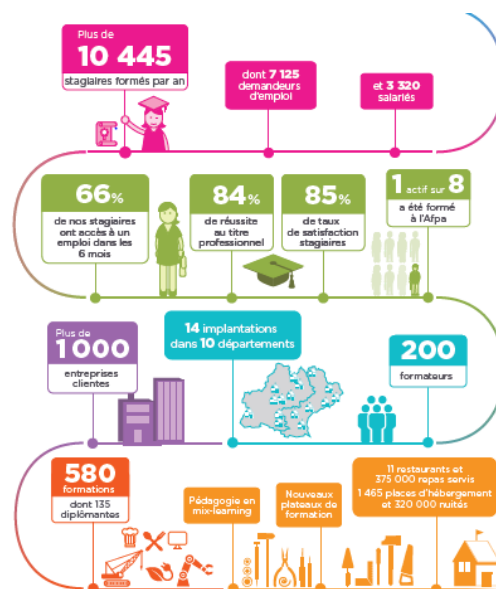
Plus de
10 445
stagiaires formés par an

dont 7 125
demandeurs
d'emploi

et 3 320
salariés

66%
de nos stagiaires ont accès à un emploi dans les 6 mois

84%
de réussite au titre professionnel

85%
de taux de satisfaction stagiaires

1 actif sur 8
a été formé à l'Afpa

Plus de
1000
entreprises clientes

14 implantations dans 10 départements

200
formateurs

580
formations
dont 135 diplômantes

Pédagogie en mix-learning

Nouveaux plateaux de formation

11 restaurants et 375 000 repas servis
1 465 places d'hébergement et 320 000 nuités